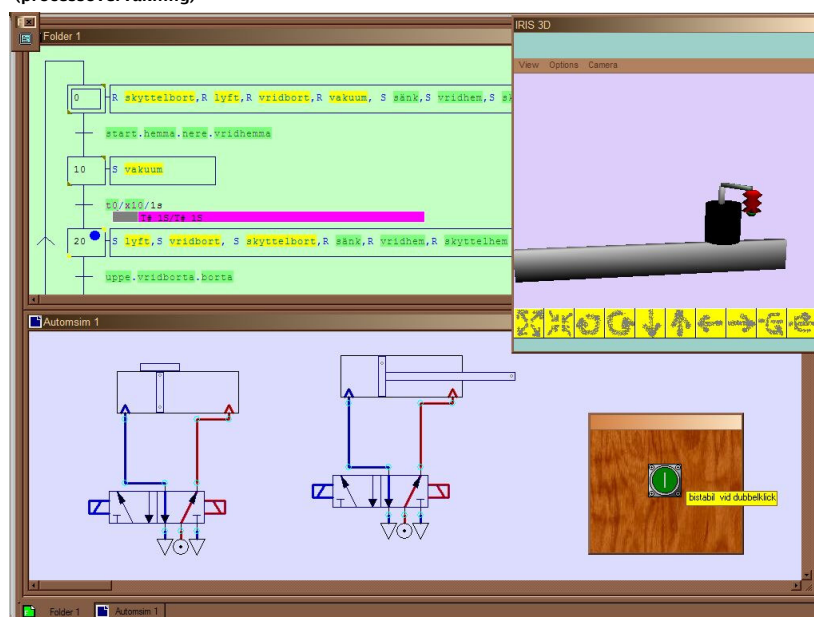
(processorer/tanning)

Folder 1

0 R skyttelbort,R lyft,R vridbort,R vakuum, S sänk,S vridhem,S sk

start.hemma.nere.vridhemma

10 S vakuum

t0/x10/1s

T# 1S/T# 1S

20 S lyft,S vridbort, S skyttelbort,R sänk,R vridhem,R skyttelhem

uppe.vridborta.borta

IRIS 3D

View Options Camera

Automsim 1

bistabil vid dubbelklick

Folder 1 Automsim 1